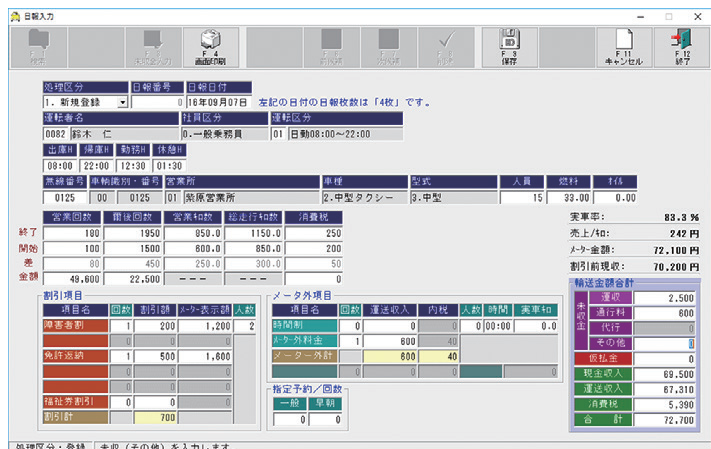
日報入力

F 1 検索 | F 2 未完入力 | F 4 画面印刷 | F 6 前帳票 | F 7 次帳票 | F 8 確定 | F 9 保存 | F 11 キャンセル | F 12 終了

処理区分 1. 新規登録
日報番号 0
日報日付 16年09月07日
左記の日付の日報枚数は「4枚」です。

運転者名 0082 鈴木 仁
社員区分 0.一般乗務員
運転区分 01 日勤08:00～22:00

| 出庫H | 帰庫H | 勤務H | 休憩H |
|---|---|---|---|
| 08:00 | 22:00 | 12:30 | 01:30 |

| 無線番号 | 車輌識別・番号 | | 営業所 | 車種 | 型式 | 人員 | 燃料 | オイル |
|---|---|---|---|---|---|---|---|---|
| 0125 | 00 | 0125 | 01 紫原営業所 | 2.中型タクシー | 3.中型 | 15 | 33.00 | 0.00 |

| | 営業回数 | 需後回数 | 営業粁数 | 総走行粁数 | 消費税 |
|---|---|---|---|---|---|
| 終了 | 180 | 1950 | 850.0 | 1150.0 | 250 |
| 開始 | 100 | 1500 | 600.0 | 850.0 | 200 |
| 差 | 80 | 450 | 250.0 | 300.0 | 50 |
| 金額 | 49,600 | 22,500 | --- | --- | 0 |

実車率: 83.3 %
売上/粁: 242 円
メーター金額: 72,100 円
割引前現収: 70,200 円

割引項目
| 項目名 | 回数 | 割引額 | メーター表示額 | 人数 |
|---|---|---|---|---|
| 障害者割 | 1 | 200 | 1,200 | 2 |
| | 0 | 0 | 0 | 0 |
| 免許返納 | 1 | 500 | 1,600 | |
| | 0 | 0 | 0 | |
| | 0 | 0 | 0 | |
| 福祉券割引 | 0 | 0 | | |
| 割引計 | | 700 | | |

メータ外項目
| 項目名 | 回数 | 運送収入 | 内税 | 人数 | 時間 | 実車粁 |
|---|---|---|---|---|---|---|
| 時間制 | 0 | 0 | 0 | 0 | 00:00 | 0.0 |
| メーター外料金 | 1 | 600 | 40 | | | |
| メーター外計 | | 600 | 40 | | | |
| | 0 | 0 | 0 | | | |

指定予約／回数
| 一般 | 早朝 |
|---|---|
| 0 | 0 |

輸送金額合計
未収金
運収 2,500
通行料 600
代行 0
その他 0
仮払金 0
現金収入 69,500
運送収入 67,310
消費税 5,390
合計 72,700

処理区分：登録 未収（その他）を入力します